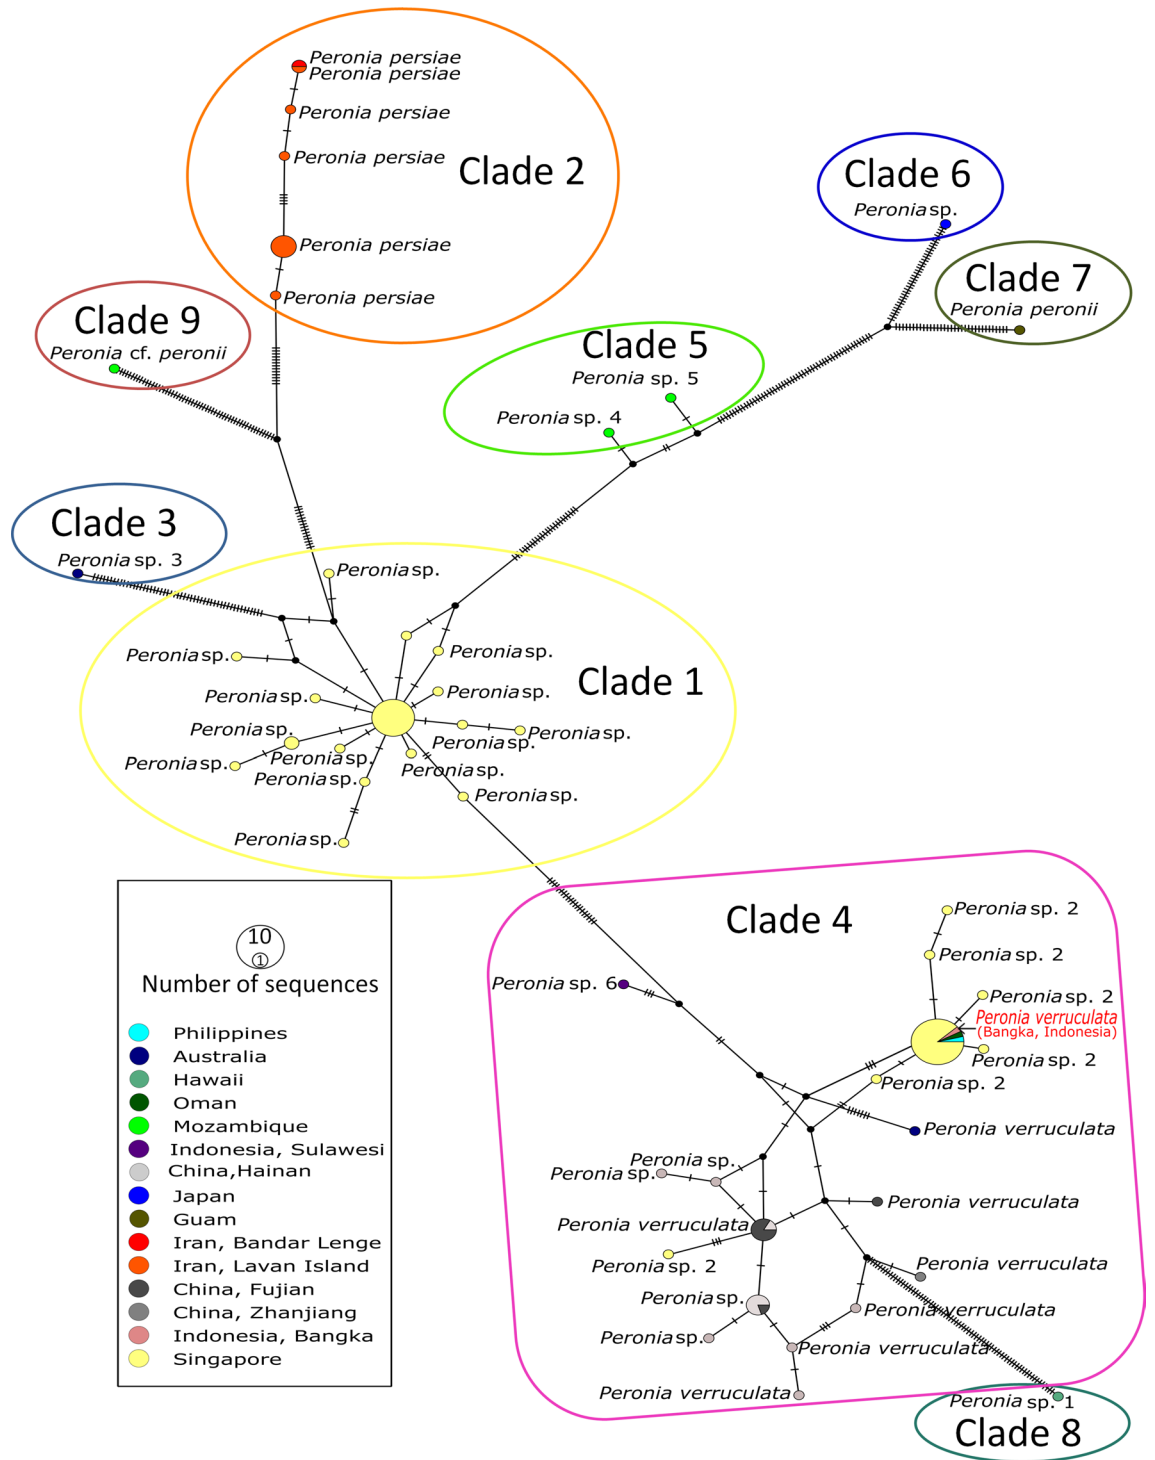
Peronia persiae
Peronia persiae
Peronia persiae
Peronia persiae
Clade 2
Peronia persiae
Peronia persiae

Clade 6
Peronia sp.

Clade 7
Peronia peronii

Clade 9
Peronia cf. peronii

Clade 5
Peronia sp. 5
Peronia sp. 4

Clade 3
Peronia sp. 3

Peronia sp.
Peronia sp.
Peronia sp.
Peronia sp.
Clade 1
Peronia sp.
Peronia sp.
Peronia sp.
Peronia sp.
Peronia sp.
Peronia sp.
Peronia sp.
Peronia sp.
Peronia sp.
Peronia sp.

10
①
Number of sequences
Philippines
Australia
Hawaii
Oman
Mozambique
Indonesia, Sulawesi
China,Hainan
Japan
Guam
Iran, Bandar Lenge
Iran, Lavan Island
China, Fujian
China, Zhanjiang
Indonesia, Bangka
Singapore

Clade 4
Peronia sp. 2
Peronia sp. 2
Peronia sp. 6
Peronia sp. 2
Peronia verruculata
(Bangka, Indonesia)
Peronia sp. 2
Peronia sp. 2
Peronia verruculata
Peronia sp.
Peronia sp.
Peronia verruculata
Peronia verruculata
Peronia sp. 2
Peronia verruculata
Peronia sp.
Peronia verruculata
Peronia sp.
Peronia verruculata
Peronia verruculata

Peronia sp. 1
Clade 8